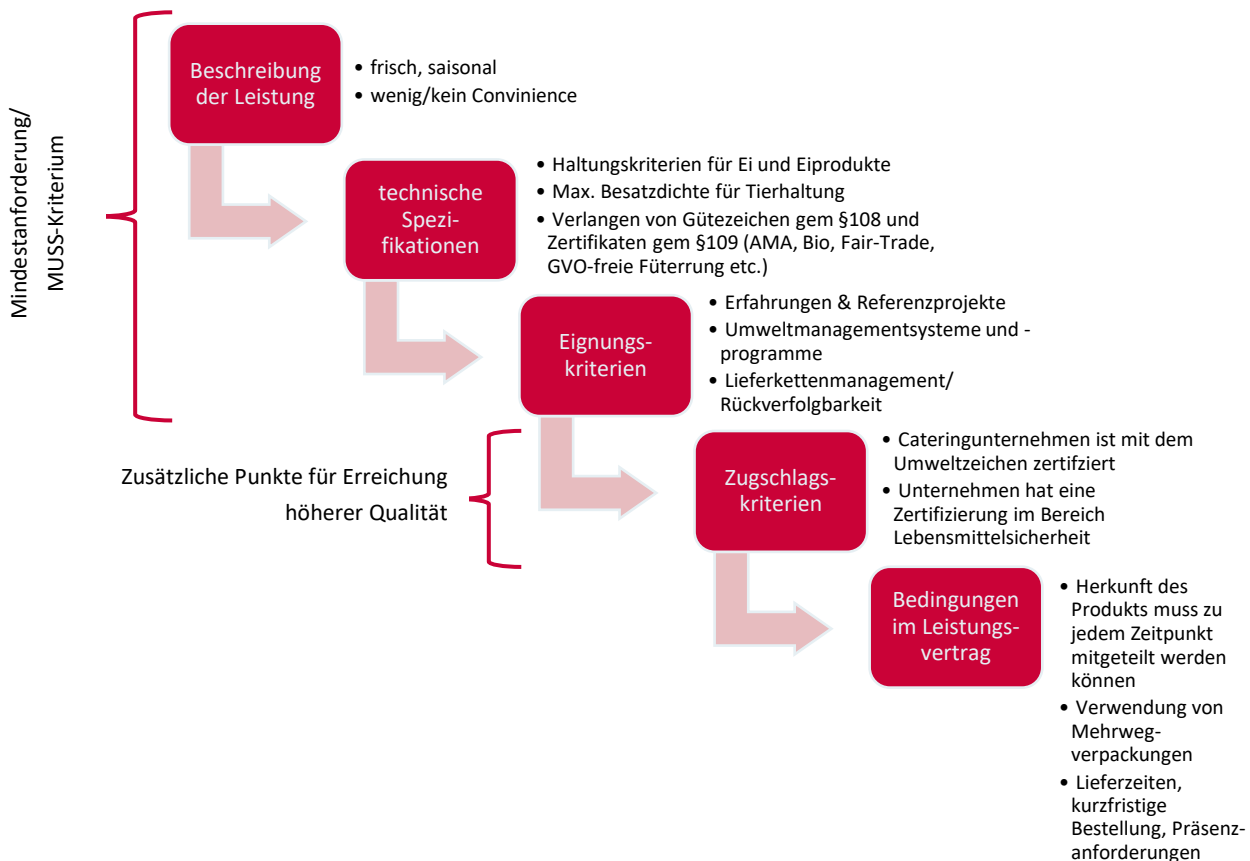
Mindestanforderung/
MUSS-Kriterium

Beschreibung der Leistung

• frisch, saisonal
• wenig/kein Convinience

technische Spezifikationen

• Haltungskriterien für Ei und Eiprodukte
• Max. Besatzdichte für Tierhaltung
• Verlangen von Gütezeichen gem §108 und Zertifikaten gem §109 (AMA, Bio, Fair-Trade, GVO-freie Füterrung etc.)

Eignungskriterien

• Erfahrungen & Referenzprojekte
• Umweltmanagementsysteme und -programme
• Lieferkettenmanagement/ Rückverfolgbarkeit

Zusätzliche Punkte für Erreichung höherer Qualität

Zugschlagskriterien

• Cateringunternehmen ist mit dem Umweltzeichen zertifziert
• Unternehmen hat eine Zertifizierung im Bereich Lebensmittelsicherheit

Bedingungen im Leistungsvertrag

• Herkunft des Produkts muss zu jedem Zeitpunkt mitgeteilt werden können
• Verwendung von Mehrwegverpackungen
• Lieferzeiten, kurzfristige Bestellung, Präsenzanforderungen